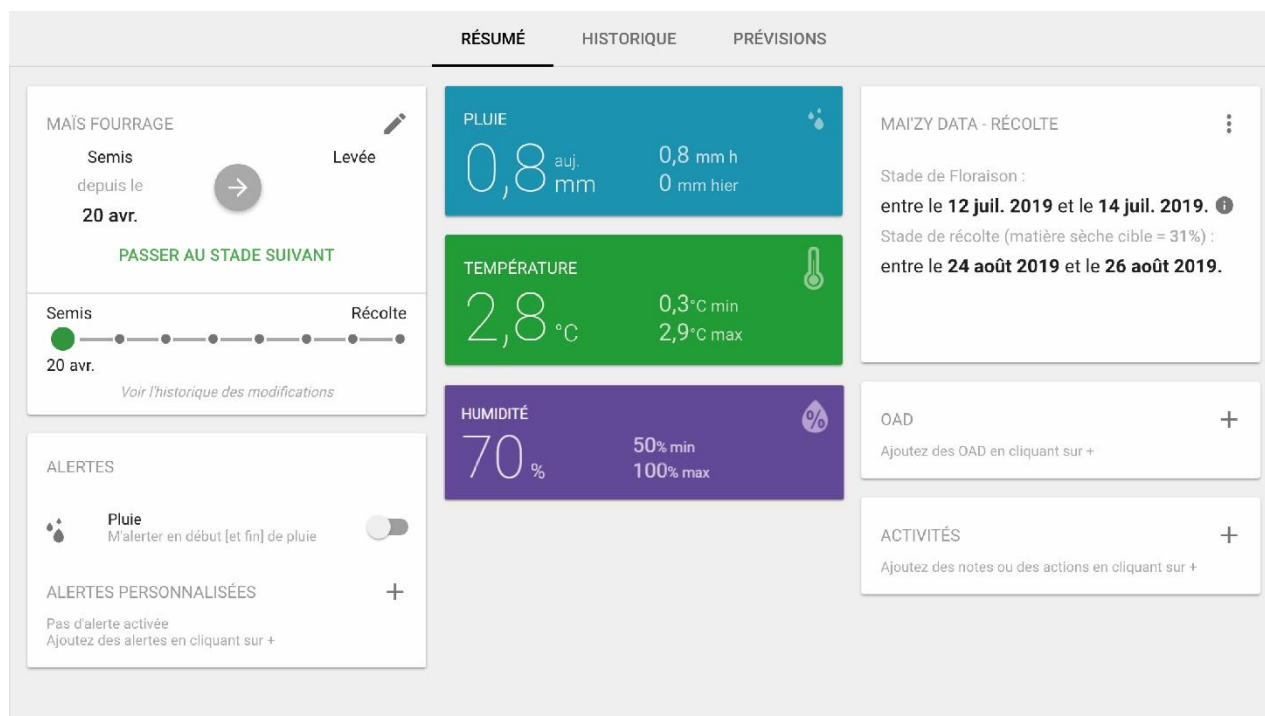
RÉSUMÉ HISTORIQUE PRÉVISIONS

MAÏS FOURRAGE

Semis
depuis le
20 avr.

Levée

PASSER AU STADE SUIVANT

Semis
Récolte
20 avr.

Voir l'historique des modifications

ALERTES

Pluie
M'alerter en début [et fin] de pluie

ALERTES PERSONNALISÉES +

Pas d'alerte activée
Ajoutez des alertes en cliquant sur +

PLUIE

0,8 auj. mm

0,8 mm h
0 mm hier

TEMPÉRATURE

2,8 °C

0,3°C min
2,9°C max

HUMIDITÉ

70 %

50% min
100% max

MAI'ZY DATA - RÉCOLTE

Stade de Floraison :
entre le **12 juil. 2019** et le **14 juil. 2019.**
Stade de récolte (matière sèche cible = 31%) :
entre le **24 août 2019** et le **26 août 2019.**

OAD +

Ajoutez des OAD en cliquant sur +

ACTIVITÉS +

Ajoutez des notes ou des actions en cliquant sur +